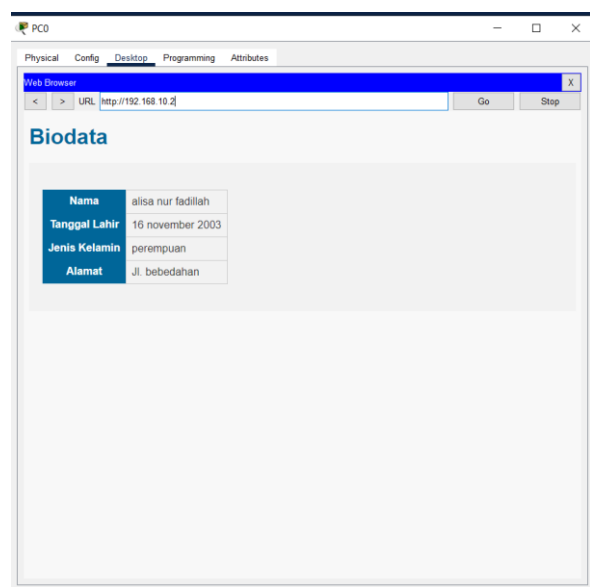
PC0

Physical Config Desktop Programming Attributes

Web Browser X

< > URL http://192.168.10.2 Go Stop

Biodata

| Nama | alisa nur fadillah |
|---|---|
| Tanggal Lahir | 16 november 2003 |
| Jenis Kelamin | perempuan |
| Alamat | Jl. bebedahan |